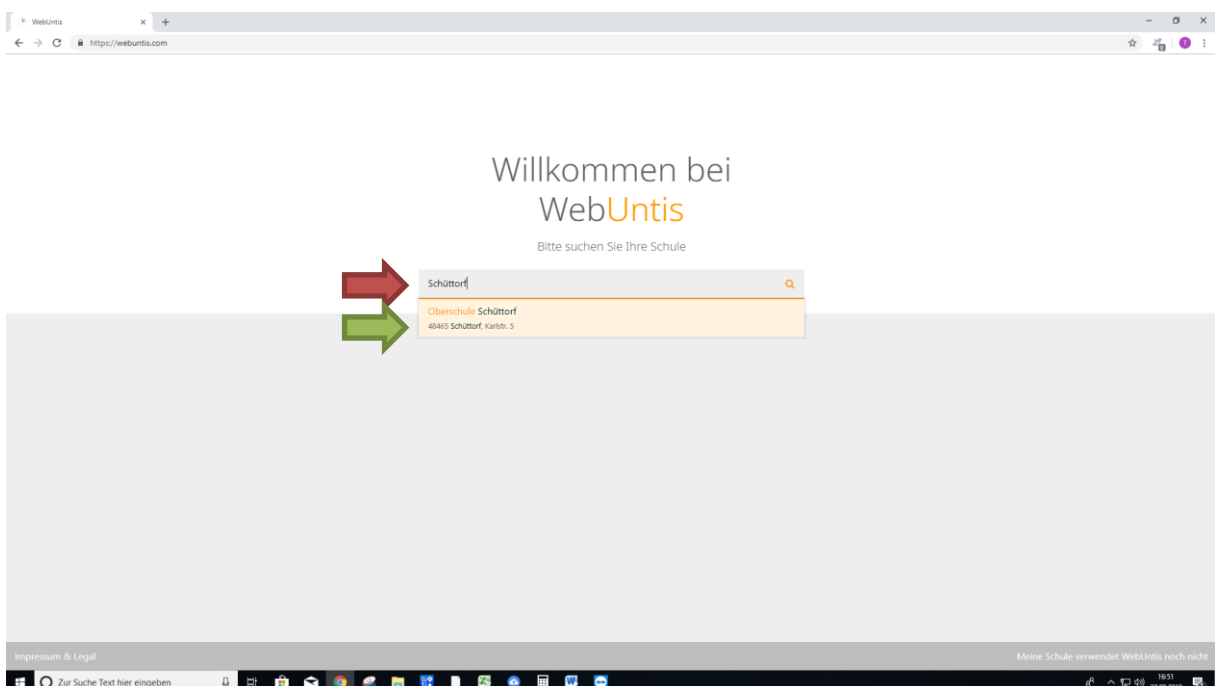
WebUntis × +

https://webuntis.com

Willkommen bei WebUntis

Bitte suchen Sie Ihre Schule

Schüttorf

Oberschule Schüttorf
48465 Schüttorf, Karlstr. 5

Impressum & Legal

Meine Schule verwendet WebUntis noch nicht

Zur Suche Text hier eingeben

16:51
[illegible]